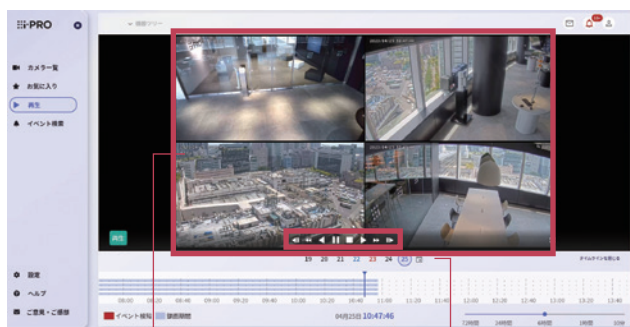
i-PRO

カメラ一覧
お気に入り
再生
イベント検索

設定
ヘルプ
ご意見・ご感想

再生

19 20 21 22 23 24 25

イベント検知
録画期間

04月25日 10:47:46

09:00 09:20 09:40 10:00 10:20 10:40 11:00 11:20 11:40 12:00 12:20 12:40 13:00 13:20 13:40